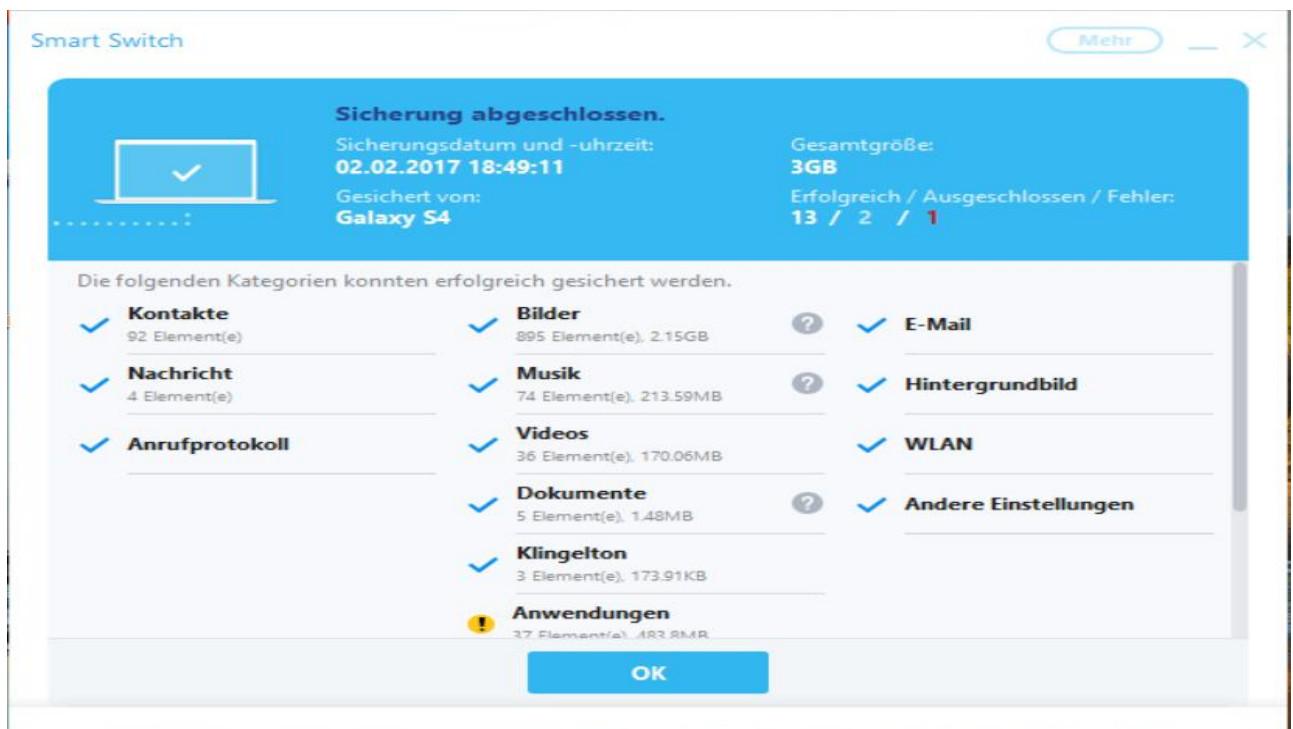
Smart Switch

Mehr

Sicherung abgeschlossen.

Sicherungsdatum und -uhrzeit:
02.02.2017 18:49:11

Gesichert von:
Galaxy S4

Gesamtgröße:
3GB

Erfolgreich / Ausgeschlossen / Fehler:
13 / 2 / 1

Die folgenden Kategorien konnten erfolgreich gesichert werden.

Kontakte
92 Element(e)

Nachricht
4 Element(e)

Anrufprotokoll

Bilder
895 Element(e), 2.15GB

Musik
74 Element(e), 213.59MB

Videos
36 Element(e), 170.06MB

Dokumente
5 Element(e), 1.48MB

Klingelton
3 Element(e), 173.91KB

Anwendungen
37 Element(e), 483.8MB

E-Mail

Hintergrundbild

WLAN

Andere Einstellungen

OK